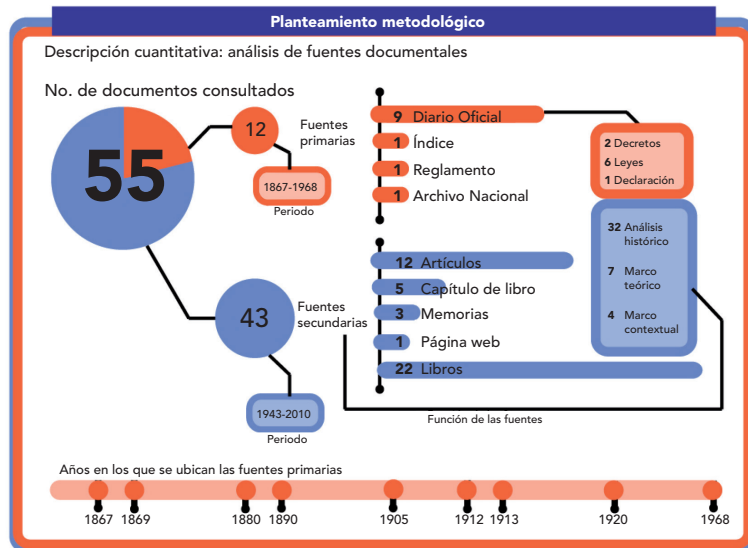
Planteamiento metodológico

Descripción cuantitativa: análisis de fuentes documentales

No. de documentos consultados

55

12 Fuentes primarias

1867-1968
Periodo

43 Fuentes secundarias

1943-2010
Periodo

9 Diario Oficial
1 Índice
1 Reglamento
1 Archivo Nacional

2 Decretos
6 Leyes
1 Declaración

12 Artículos
5 Capítulo de libro
3 Memorias
1 Página web
22 Libros

32 Análisis histórico
7 Marco teórico
4 Marco contextual

Función de las fuentes

Años en los que se ubican las fuentes primarias

1867 1869 1880 1890 1905 1912 1913 1920 1968